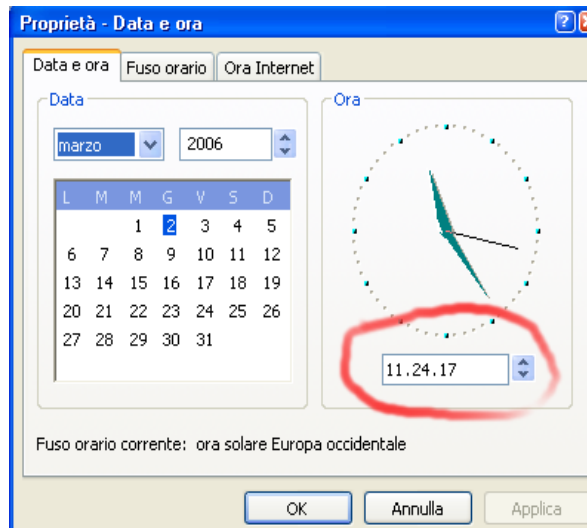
Proprietà - Data e ora

Data e ora | Fuso orario | Ora Internet

Data

marzo

2006

| L | M | M | G | V | S | D |
|---|---|---|---|---|---|---|
| | | 1 | 2 | 3 | 4 | 5 |
| 6 | 7 | 8 | 9 | 10 | 11 | 12 |
| 13 | 14 | 15 | 16 | 17 | 18 | 19 |
| 20 | 21 | 22 | 23 | 24 | 25 | 26 |
| 27 | 28 | 29 | 30 | 31 | | |

Ora

11.24.17

Fuso orario corrente: ora solare Europa occidentale

OK

Annulla

Applica